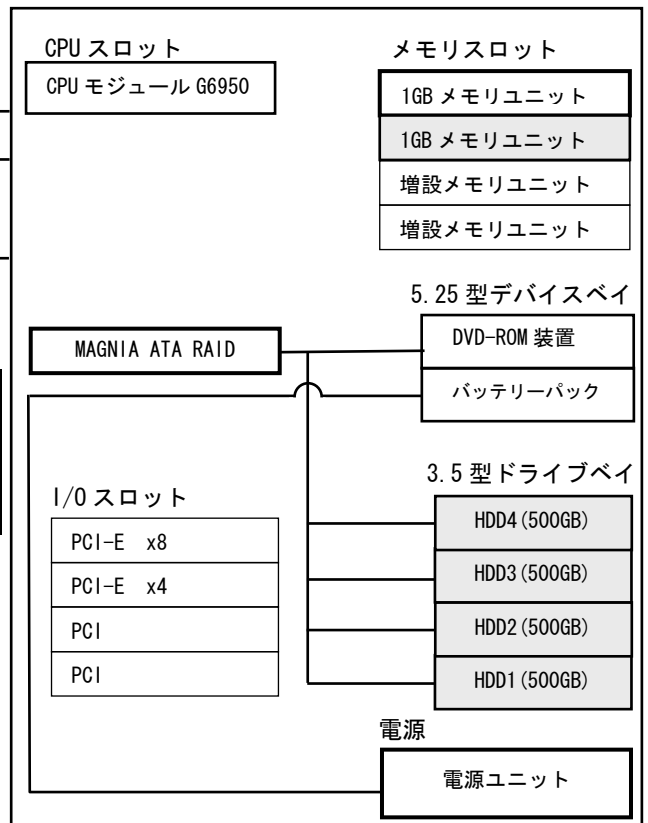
CPU スロット

CPU モジュール G6950

メモリスロット

1GB メモリユニット

1GB メモリユニット

増設メモリユニット

増設メモリユニット

5.25 型デバイスベイ

MAGNIA ATA RAID

DVD-ROM 装置

バッテリーパック

3.5 型ドライブベイ

I/O スロット

PCI-E x8

PCI-E x4

PCI

PCI

HDD4 (500GB)

HDD3 (500GB)

HDD2 (500GB)

HDD1 (500GB)

電源

電源ユニット